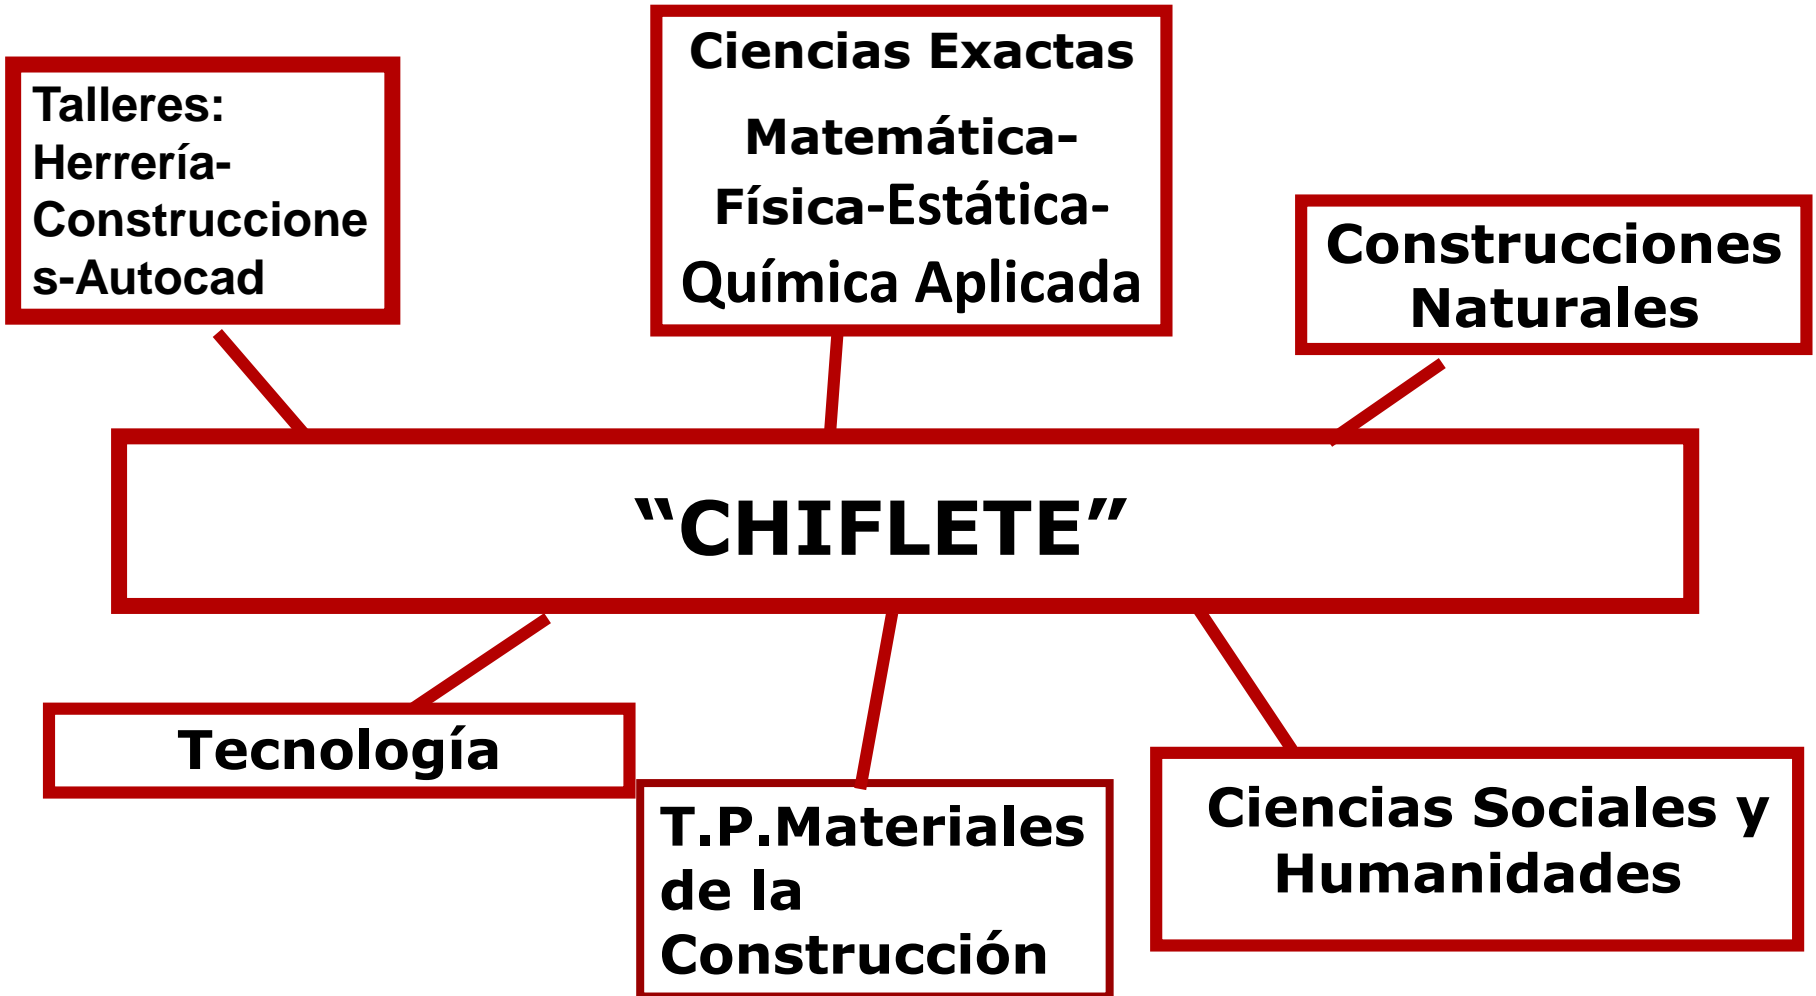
Talleres: Herrería-Construcciones-Autocad

Ciencias Exactas

Matemática-Física-Estática-Química Aplicada

Construcciones Naturales

“CHIFLETE”

Tecnología

T.P.Materiales de la Construcción

Ciencias Sociales y Humanidades